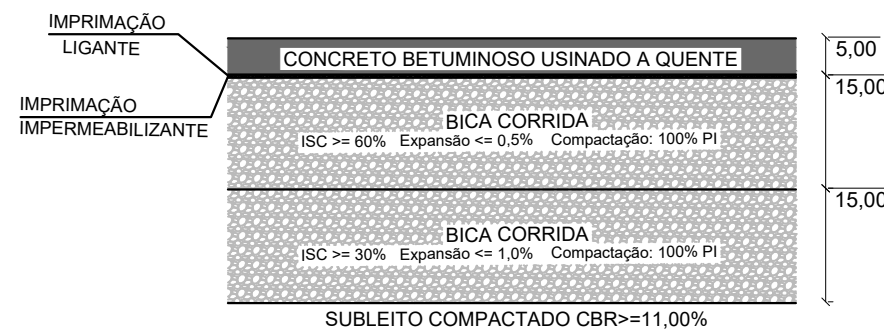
IMPRIMAÇÃO
LIGANTE

IMPRIMAÇÃO
IMPERMEABILIZANTE

CONCRETO BETUMINOSO USINADO A QUENTE

5,00

BICA CORRIDA
ISC >= 60% Expansão <= 0,5% Compactação: 100% PI

15,00

BICA CORRIDA
ISC >= 30% Expansão <= 1,0% Compactação: 100% PI

15,00

SUBLEITO COMPACTADO CBR>=11,00%